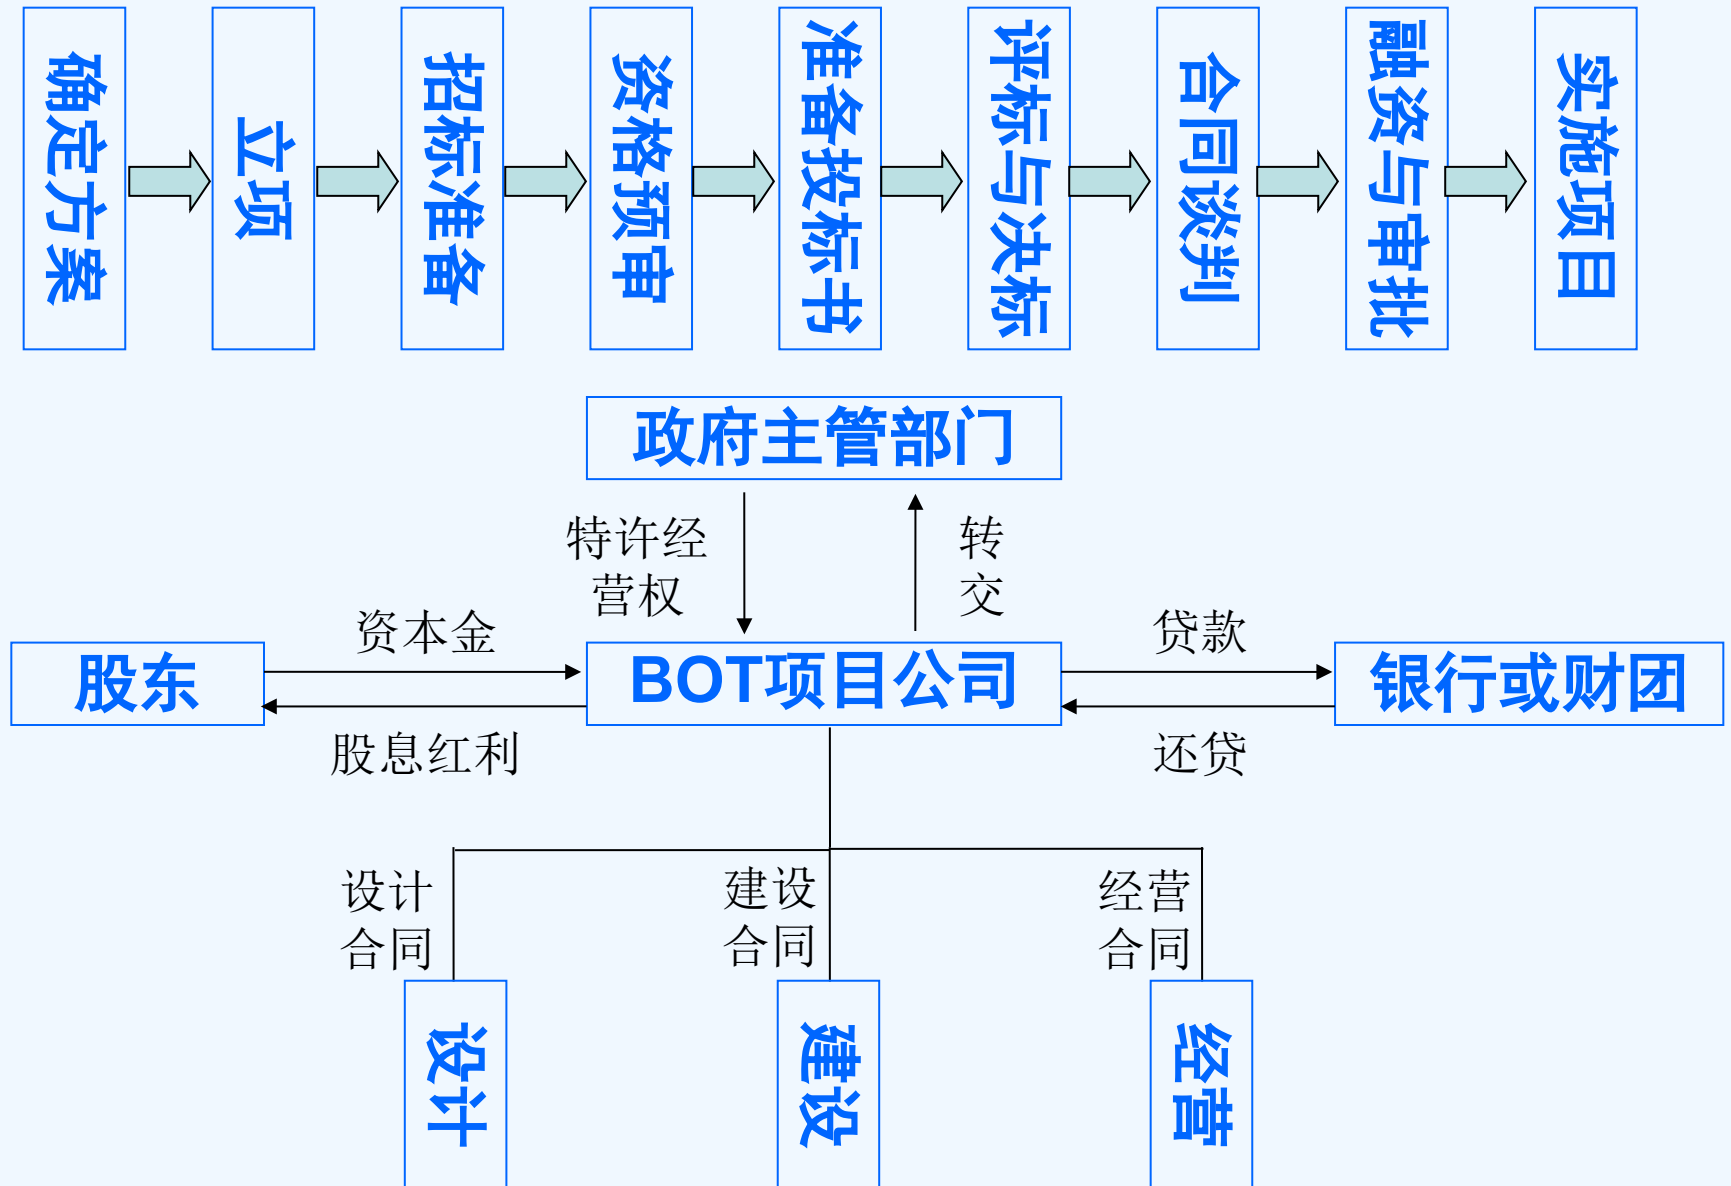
确定方案
立项
招标准备
资格预审
准备投标书
评标与决标
合同谈判
融资与审批
实施项目

政府主管部门

特许经营权

转交

资本金

股东

BOT项目公司

贷款

银行或财团

股息红利

还贷

设计合同

建设合同

经营合同

设计

建设

经营